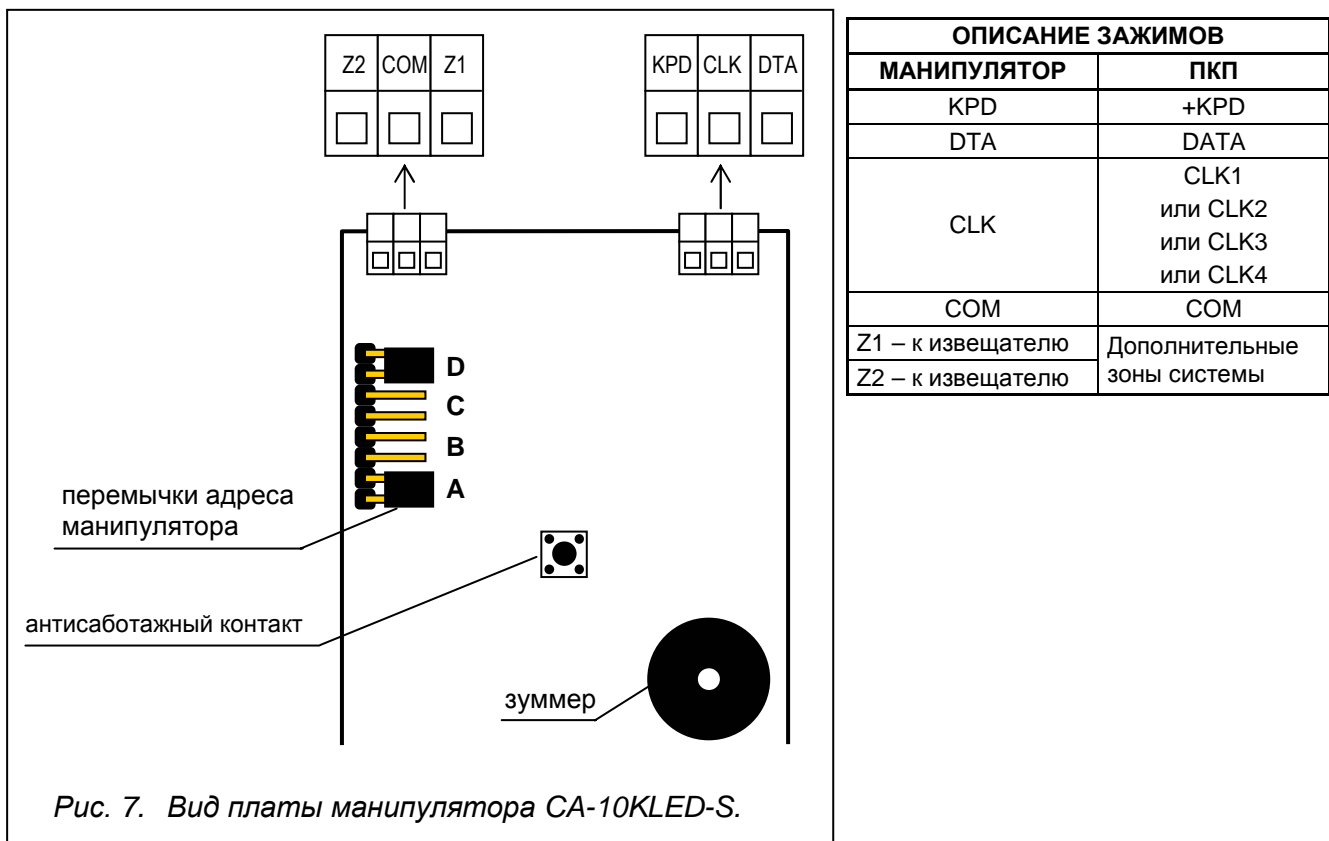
Z2 COM Z1

KPD CLK DTA

D
C
B
A

перемычки адреса манипулятора

антисаботажный контакт

зуммер

Рис. 7. Вид платы манипулятора CA-10KLED-S.

| ОПИСАНИЕ ЗАЖИМОВ | |
|---|---|
| МАНИПУЛЯТОР | ПКП |
| KPD | +KPD |
| DTA | DATA |
| CLK | CLK1 или CLK2 или CLK3 или CLK4 |
| COM | COM |
| Z1 – к извещателю | Дополнительные зоны системы |
| Z2 – к извещателю | |